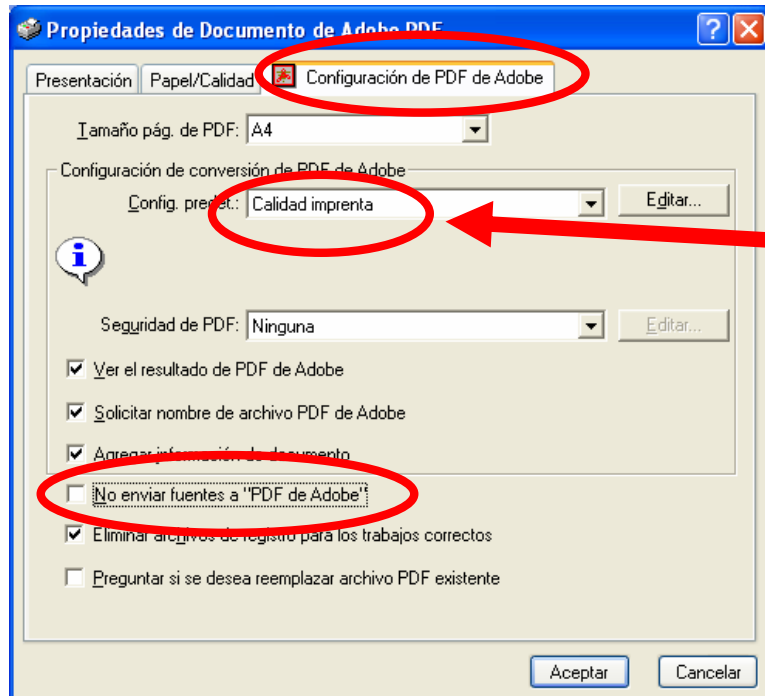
Propiedades de Documento de Adobe PDF

Presentación

Papel/Calidad

Configuración de PDF de Adobe

Tamaño pág. de PDF: A4

Configuración de conversión de PDF de Adobe

Config. predet.: Calidad imprenta

Editar...

Seguridad de PDF: Ninguna

Editar...

Ver el resultado de PDF de Adobe

Solicitar nombre de archivo PDF de Adobe

Agregar información de documento

No enviar fuentes a "PDF de Adobe"

Eliminar archivos de registro para los trabajos correctos

Preguntar si se desea reemplazar archivo PDF existente

Aceptar

Cancelar